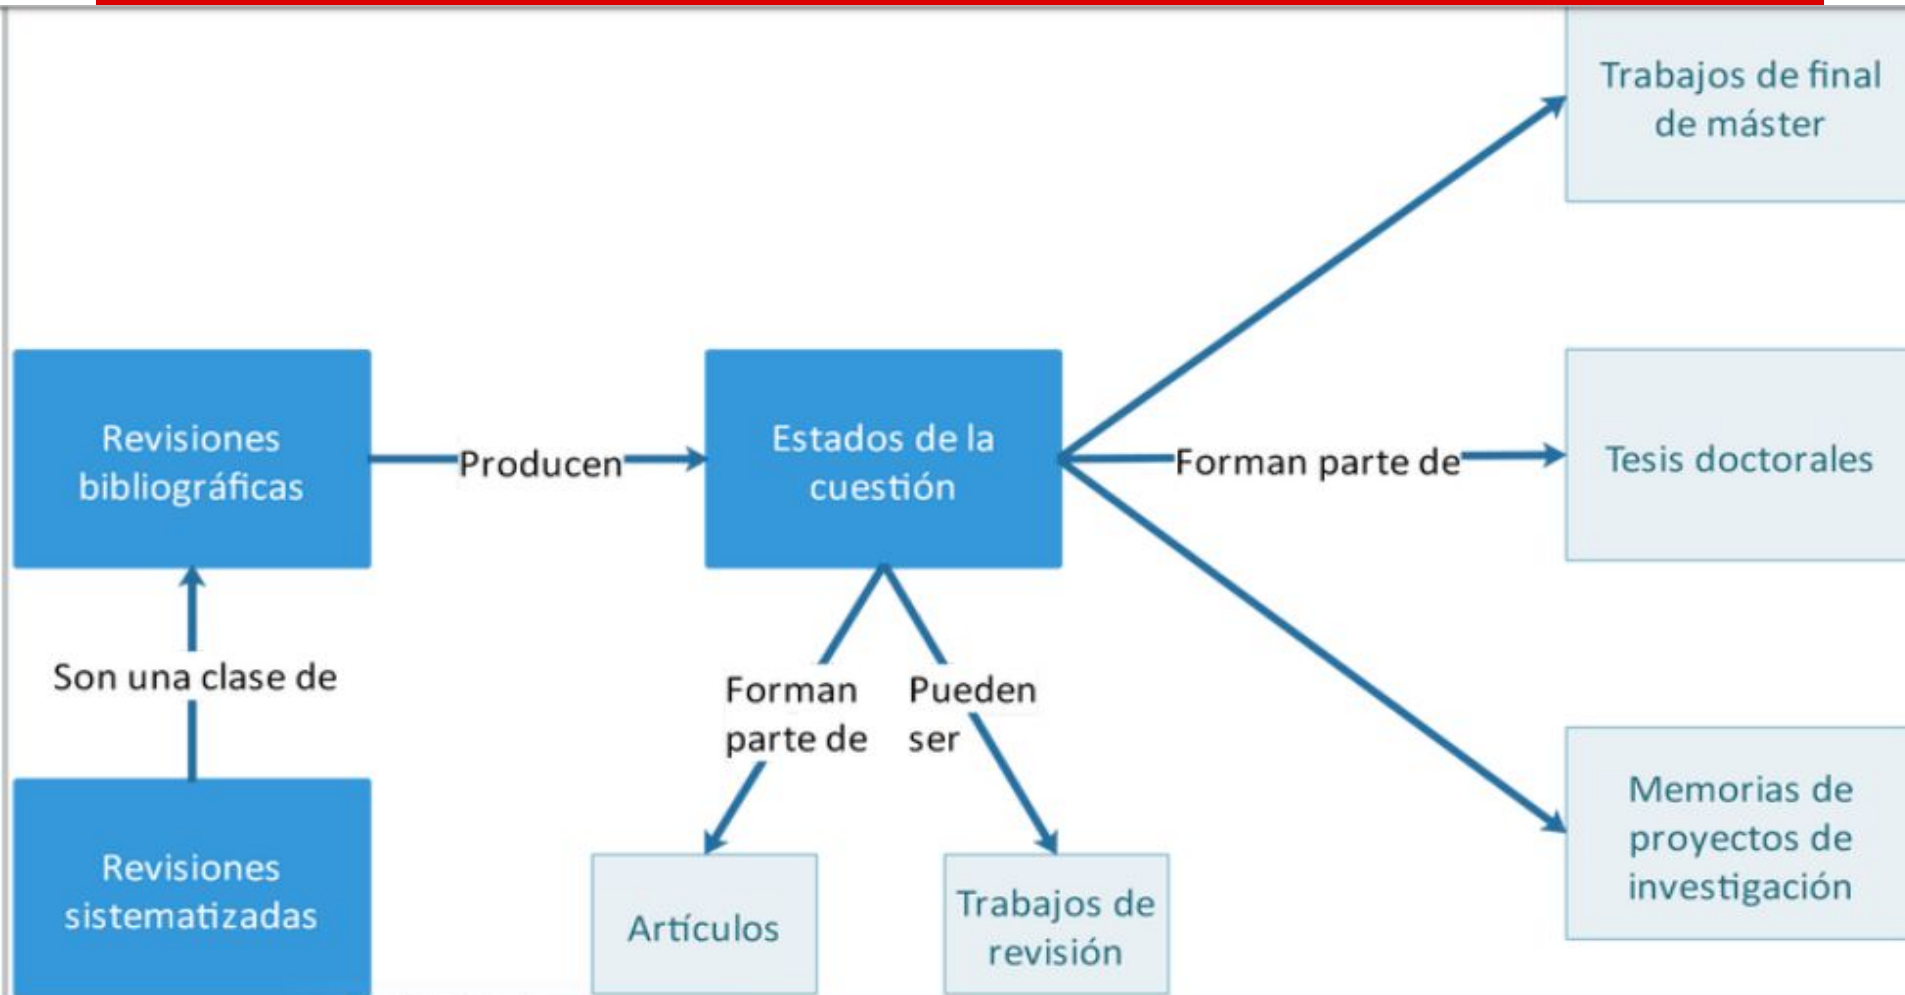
Trabajos de final de máster

Revisiones bibliográficas

Producen

Estados de la cuestión

Forman parte de

Tesis doctorales

Son una clase de

Forman parte de

Pueden ser

Revisiones sistematizadas

Artículos

Trabajos de revisión

Memorias de proyectos de investigación